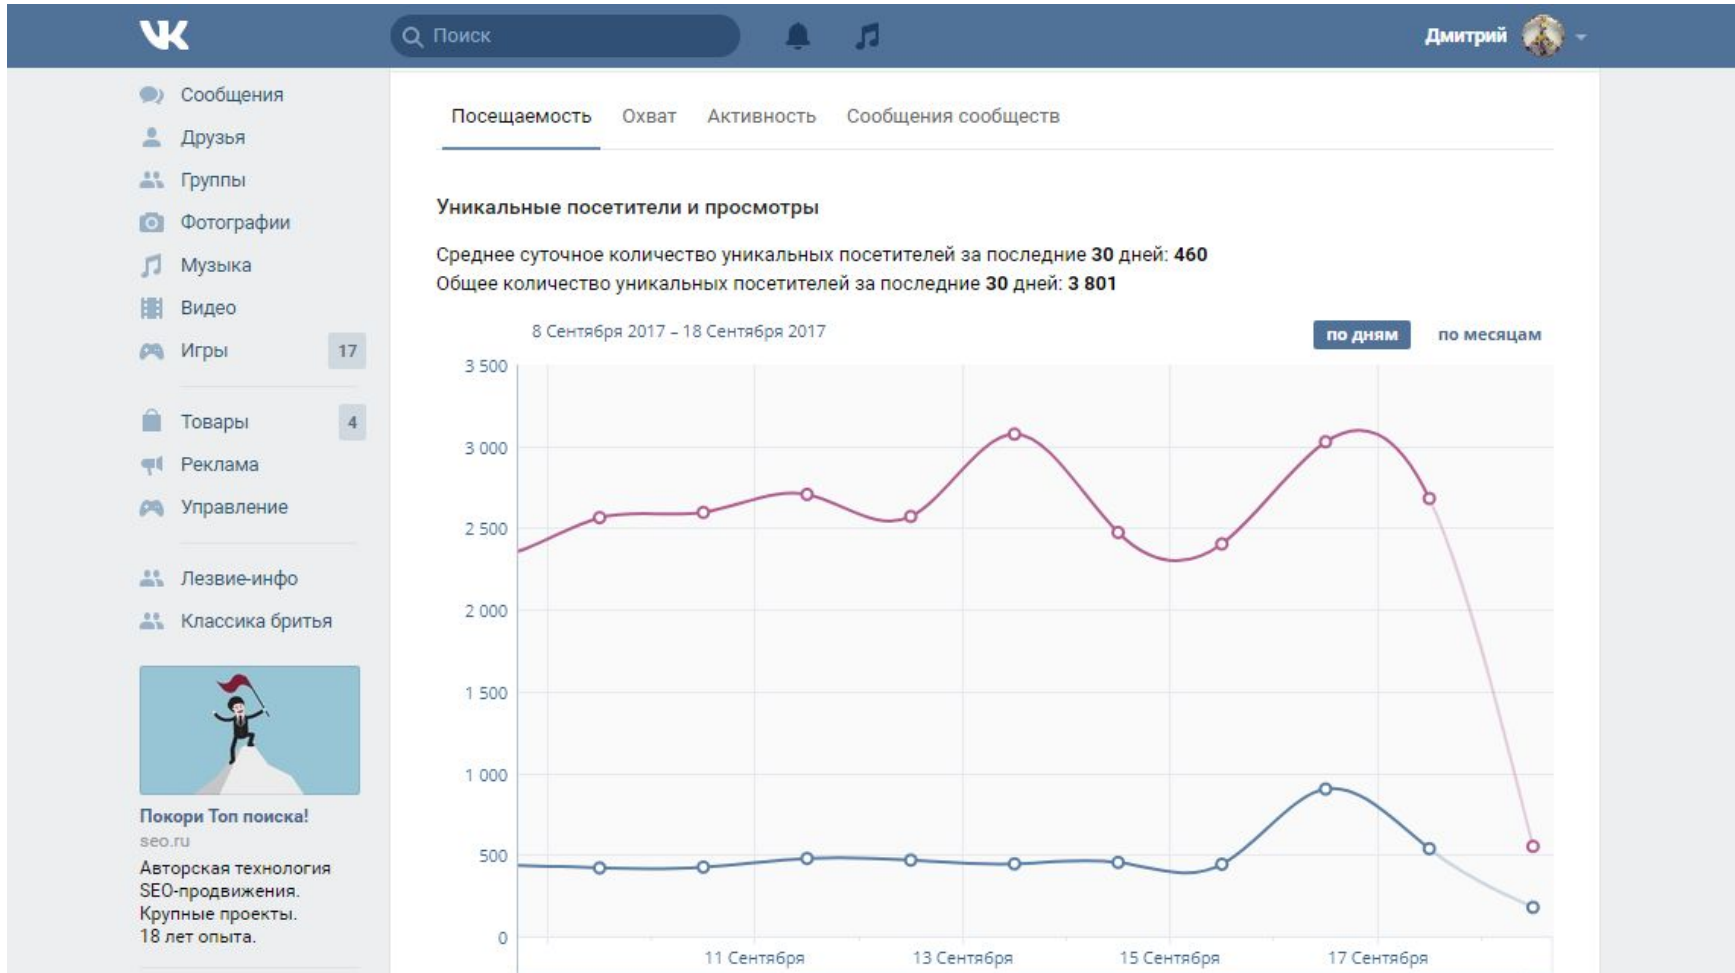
Поиск

Дмитрий

Сообщения
Друзья
Группы
Фотографии
Музыка
Видео
Игры 17

Товары 4
Реклама
Управление

Лезвие-инфо
Классика бритья

Покори Топ поиска!
seo.ru
Авторская технология SEO-продвижения. Крупные проекты. 18 лет опыта.

Посещаемость Охват Активность Сообщения сообществ

Уникальные посетители и просмотры

Среднее суточное количество уникальных посетителей за последние 30 дней: 460
Общее количество уникальных посетителей за последние 30 дней: 3 801

8 Сентября 2017 – 18 Сентября 2017

по дням по месяцам

3 500
3 000
2 500
2 000
1 500
1 000
500
0

11 Сентября 13 Сентября 15 Сентября 17 Сентября